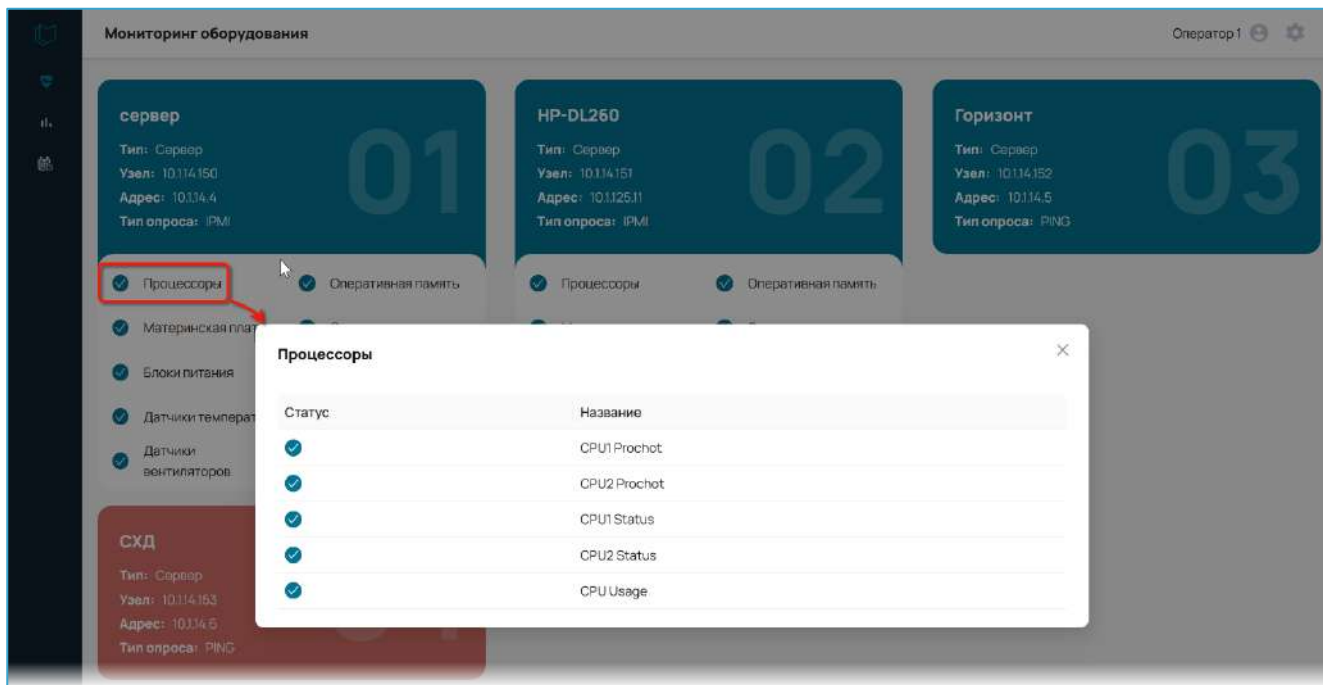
Мониторинг оборудования

Оператор 1

сервер
Тип: Сервер
Узел: 10.114.150
Адрес: 10.1.14.4
Тип опроса: IPMI
01

HP-DL260
Тип: Сервер
Узел: 10.1.14.151
Адрес: 10.1.125.11
Тип опроса: IPMI
02

Горизонт
Тип: Сервер
Узел: 10.1.14.152
Адрес: 10.1.14.5
Тип опроса: PING
03

Процессоры
Оперативная память
Материнская плат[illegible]
Блоки питания
Датчики температ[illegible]
Датчики вентиляторов

Процессоры
Оперативная память

СХД
Тип: Сервер
Узел: 10.1.14.153
Адрес: 10.1.14.6
Тип опроса: PING

Процессоры

| Статус | Название |
|---|---|
| | CPU1 Prochot |
| | CPU2 Prochot |
| | CPU1 Status |
| | CPU2 Status |
| | CPU Usage |